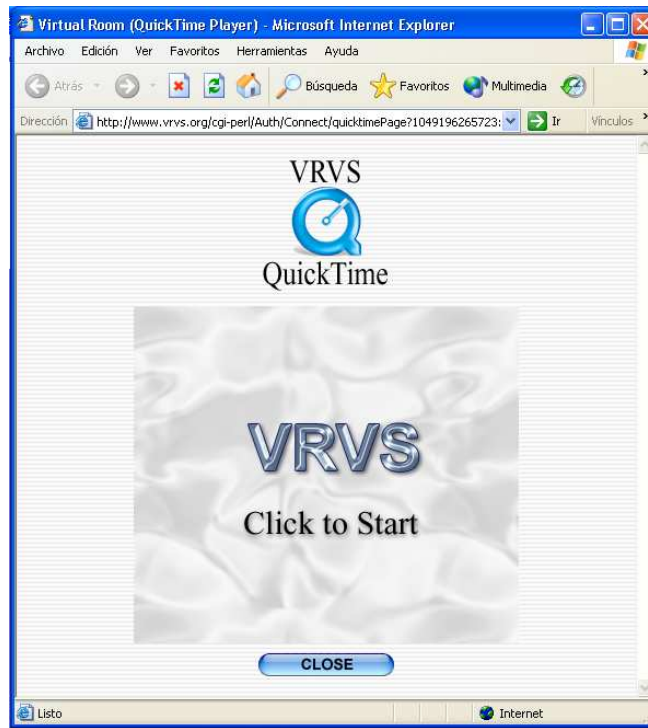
Virtual Room (QuickTime Player) - Microsoft Internet Explorer

Archivo Edición Ver Favoritos Herramientas Ayuda

Atrás Búsqueda Favoritos Multimedia

Dirección http://www.vrvs.org/cgi-perl/Auth/Connect/quicktimePage?1049196265723: Ir Vínculos

VRVS

QuickTime

VRVS

Click to Start

CLOSE

Listo Internet